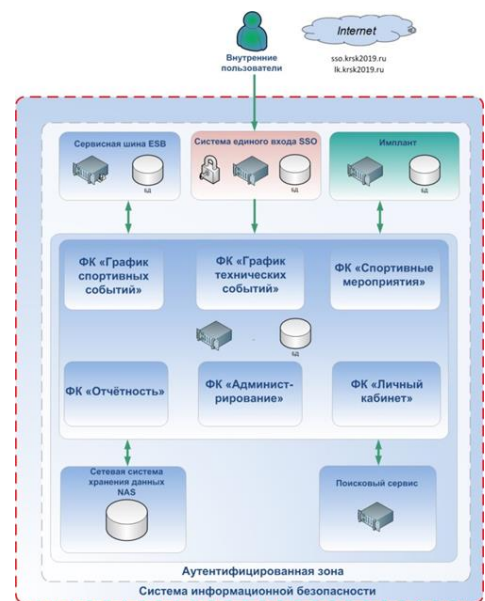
Внутренние пользователи

Internet

sso.krsk2019.ru
lk.krsk2019.ru

Сервисная шина ESB

БД

Система единого входа SSO

БД

Имплант

БД

ФК «График спортивных событий»

ФК «График технических событий»

ФК «Спортивные мероприятия»

БД

ФК «Отчётность»

ФК «Администрирование»

ФК «Личный кабинет»

Сетевая система хранения данных NAS

Поисковый сервис

Аутентифицированная зона

Система информационной безопасности